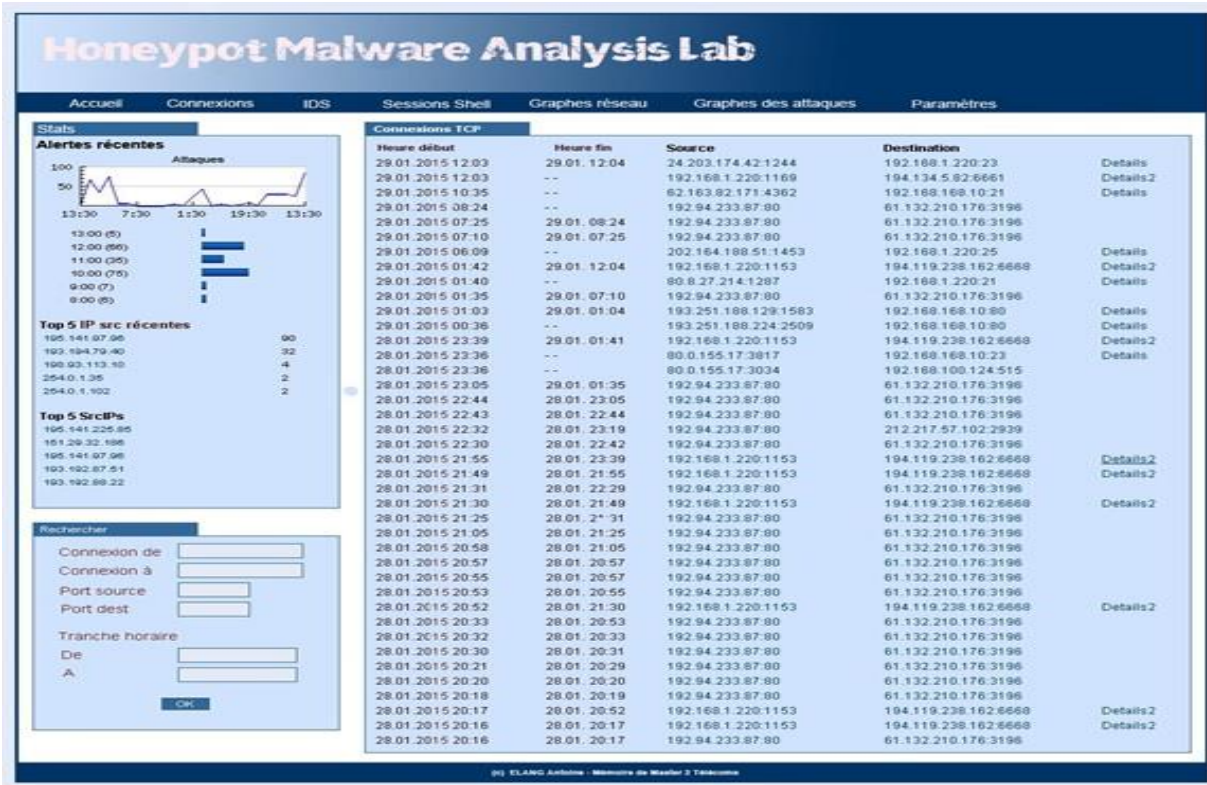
Honeypot Malware Analysis Lab

Accueil Connexions IDS Sessions Shell Graphes réseau Graphes des attaques Paramètres

Stats

Alertes récentes

Attaques

100
50

13:30 7:30 1:30 19:30 13:30

13:00 (5)
12:00 (66)
11:00 (35)
10:00 (75)
9:00 (7)
8:00 (6)

Top 5 IP src récentes

| | |
|---|---|
| 195.141.87.96 | 90 |
| 193.194.79.40 | 32 |
| 198.93.113.10 | 4 |
| 254.0.1.36 | 2 |
| 254.0.1.102 | 2 |

Top 5 SrcIPs

195.141.225.86
151.29.32.186
195.141.87.96
193.192.87.51
193.192.88.22

Rechercher

Connexion de
Connexion à
Port source
Port dest

Tranche horaire
De
A

OK

Connexions TCP

| Heure début | Heure fin | Source | Destination | |
|---|---|---|---|---|
| 29.01.2015 12:03 | 29.01. 12:04 | 24.203.174.42:1244 | 192.168.1.220:23 | Details |
| 29.01.2015 12:03 | -- | 192.168.1.220:1169 | 194.134.5.82:6661 | Details2 |
| 29.01.2015 10:35 | -- | 62.163.82.171:4362 | 192.168.168.10:21 | Details |
| 29.01.2015 08:24 | -- | 192.94.233.87:80 | 61.132.210.176:3196 | |
| 29.01.2015 07:25 | 29.01. 08:24 | 192.94.233.87:80 | 61.132.210.176:3196 | |
| 29.01.2015 07:10 | 29.01. 07:25 | 192.94.233.87:80 | 61.132.210.176:3196 | |
| 29.01.2015 06:09 | -- | 202.164.188.51:1453 | 192.168.1.220:25 | Details |
| 29.01.2015 01:42 | 29.01. 12:04 | 192.168.1.220:1153 | 194.119.238.162:6668 | Details2 |
| 29.01.2015 01:40 | -- | 80.8.27.214:1287 | 192.168.1.220:21 | Details |
| 29.01.2015 01:35 | 29.01. 07:10 | 192.94.233.87:80 | 61.132.210.176:3196 | |
| 29.01.2015 01:03 | 29.01. 01:04 | 193.251.188.129:1583 | 192.168.168.10:80 | Details |
| 29.01.2015 00:36 | -- | 193.251.188.224:2509 | 192.168.168.10:80 | Details |
| 28.01.2015 23:39 | 29.01. 01:41 | 192.168.1.220:1153 | 194.119.238.162:6668 | Details2 |
| 28.01.2015 23:36 | -- | 80.0.155.17:3817 | 192.168.168.10:23 | Details |
| 28.01.2015 23:36 | -- | 80.0.155.17:3034 | 192.168.100.124:515 | |
| 28.01.2015 23:05 | 29.01. 01:35 | 192.94.233.87:80 | 61.132.210.176:3196 | |
| 28.01.2015 22:44 | 28.01. 23:05 | 192.94.233.87:80 | 61.132.210.176:3196 | |
| 28.01.2015 22:43 | 28.01. 22:44 | 192.94.233.87:80 | 61.132.210.176:3196 | |
| 28.01.2015 22:32 | 28.01. 23:19 | 192.94.233.87:80 | 212.217.57.102:2939 | |
| 28.01.2015 22:30 | 28.01. 22:42 | 192.94.233.87:80 | 61.132.210.176:3196 | |
| 28.01.2015 21:55 | 28.01. 23:39 | 192.168.1.220:1153 | 194.119.238.162:6668 | Details2 |
| 28.01.2015 21:49 | 28.01. 21:55 | 192.168.1.220:1153 | 194.119.238.162:6668 | Details2 |
| 28.01.2015 21:31 | 28.01. 22:29 | 192.94.233.87:80 | 61.132.210.176:3196 | |
| 28.01.2015 21:30 | 28.01. 21:49 | 192.168.1.220:1153 | 194.119.238.162:6668 | Details2 |
| 28.01.2015 21:25 | 28.01. 2*:31 | 192.94.233.87:80 | 61.132.210.176:3196 | |
| 28.01.2015 21:05 | 28.01. 21:25 | 192.94.233.87:80 | 61.132.210.176:3196 | |
| 28.01.2015 20:58 | 28.01. 21:05 | 192.94.233.87:80 | 61.132.210.176:3196 | |
| 28.01.2015 20:57 | 28.01. 20:57 | 192.94.233.87:80 | 61.132.210.176:3196 | |
| 28.01.2015 20:55 | 28.01. 20:57 | 192.94.233.87:80 | 61.132.210.176:3196 | |
| 28.01.2015 20:53 | 28.01. 20:55 | 192.94.233.87:80 | 61.132.210.176:3196 | |
| 28.01.2015 20:52 | 28.01. 21:30 | 192.168.1.220:1153 | 194.119.238.162:6668 | Details2 |
| 28.01.2015 20:33 | 28.01. 20:53 | 192.94.233.87:80 | 61.132.210.176:3196 | |
| 28.01.2015 20:32 | 28.01. 20:33 | 192.94.233.87:80 | 61.132.210.176:3196 | |
| 28.01.2015 20:30 | 28.01. 20:31 | 192.94.233.87:80 | 61.132.210.176:3196 | |
| 28.01.2015 20:21 | 28.01. 20:29 | 192.94.233.87:80 | 61.132.210.176:3196 | |
| 28.01.2015 20:20 | 28.01. 20:20 | 192.94.233.87:80 | 61.132.210.176:3196 | |
| 28.01.2015 20:18 | 28.01. 20:19 | 192.94.233.87:80 | 61.132.210.176:3196 | |
| 28.01.2015 20:17 | 28.01. 20:52 | 192.168.1.220:1153 | 194.119.238.162:6668 | Details2 |
| 28.01.2015 20:16 | 28.01. 20:17 | 192.168.1.220:1153 | 194.119.238.162:6668 | Details2 |
| 28.01.2015 20:16 | 28.01. 20:17 | 192.94.233.87:80 | 61.132.210.176:3196 | |

(c) ELANG Antoine - Mémoire de Master 2 Télécoms